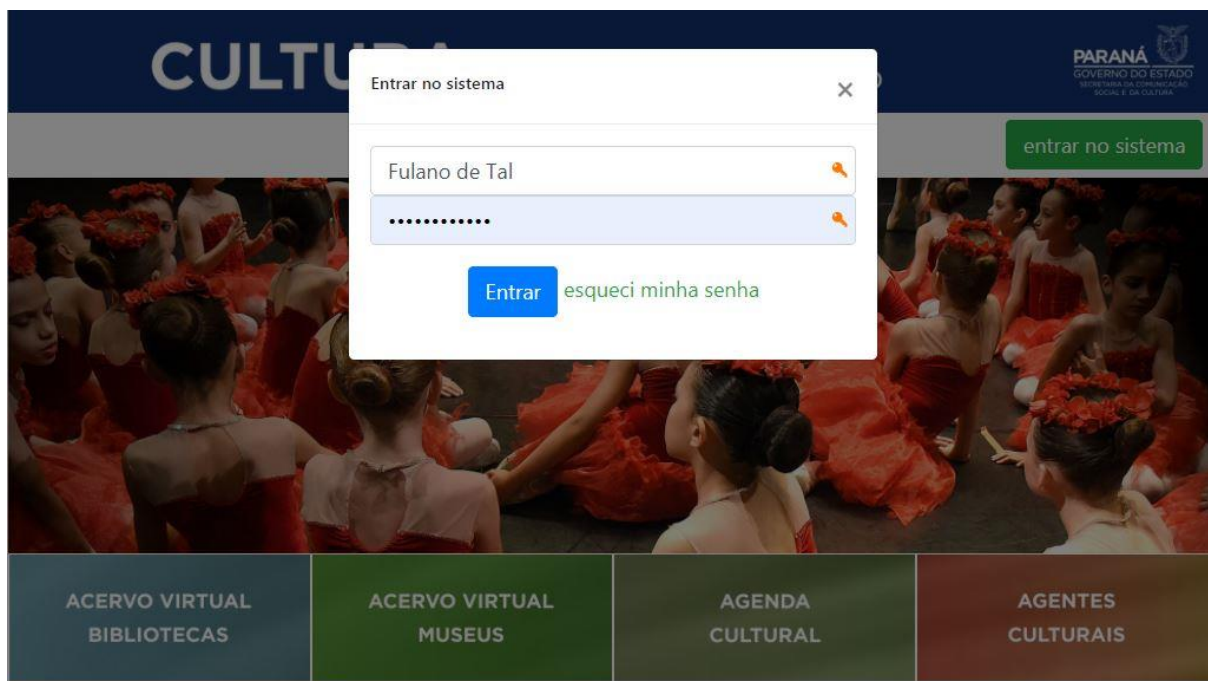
CULTU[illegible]

PARANÁ
GOVERNO DO ESTADO
SECRETARIA DA COMUNICAÇÃO SOCIAL E DA CULTURA

Entrar no sistema ×

Fulano de Tal

••••••••••••

Entrar esqueci minha senha

entrar no sistema

ACERVO VIRTUAL BIBLIOTECAS

ACERVO VIRTUAL MUSEUS

AGENDA CULTURAL

AGENTES CULTURAIS